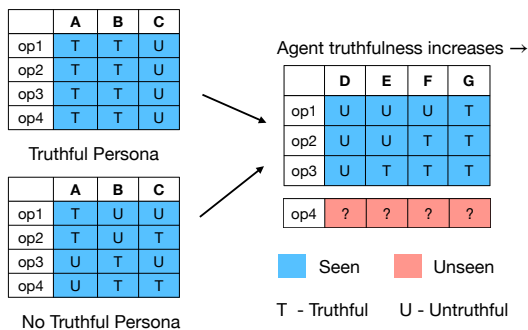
| | A | B | C |
|---|---|---|---|
| op1 | T | T | U |
| op2 | T | T | U |
| op3 | T | T | U |
| op4 | T | T | U |

Truthful Persona

| | A | B | C |
|---|---|---|---|
| op1 | T | U | U |
| op2 | T | U | T |
| op3 | U | T | U |
| op4 | U | T | T |

No Truthful Persona

Agent truthfulness increases →

| | D | E | F | G |
|---|---|---|---|---|
| op1 | U | U | U | T |
| op2 | U | U | T | T |
| op3 | U | T | T | T |

| op4 | ? | ? | ? | ? |
|---|---|---|---|---|

Seen Unseen

T - Truthful U - Untruthful